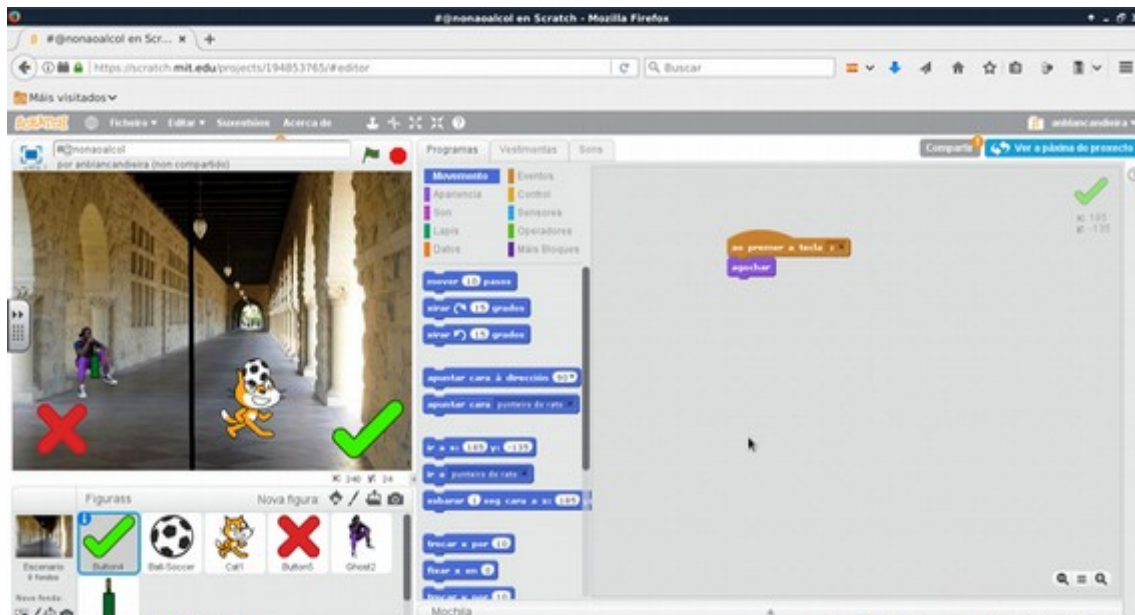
#@nonaoalcol en Scratch - Mozilla Firefox

#@nonaoalcol en Scr... ×

https://scratch.mit.edu/projects/194853765/#editor

Buscar

Máis visitados

SCRATCH Ficheiro Editar Suxestións Acerca de

anblancandeira

#@nonaoalcol
por anblancandeira (non compartido)

Programas Vestimentas Sons

Compartir Ver a páxina do proxecto

Movemento Eventos
Apariencia Control
Son Sensores
Lapis Operadores
Datos Máis Bloques

mover 10 pasos
xirar 15 grados
xirar 15 grados
apuntar cara á dirección 90
apuntar cara punteiro do rato
ir a x: 185 y: -135
ir a punteiro do rato
esbarar 1 seg cara a x: 185
trocar x por 10
fixar x en 0

ao premer a tecla z
agochar

x: 185
y: -135

x: 240 y: 24

Figuras Nova figura:

Escenario
8 fondos

Novo fondo:

Button4 Ball-Soccer Cat1 Button5 Ghost2

Mochila